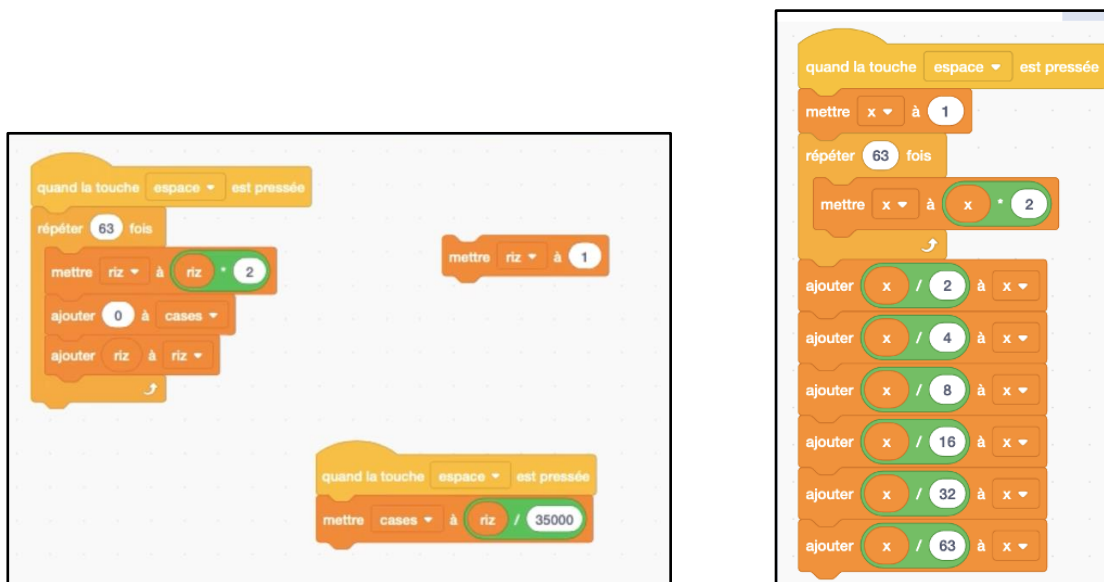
quand la touche espace est pressée
répéter 63 fois
mettre riz à riz * 2
ajouter 0 à cases
ajouter riz à riz

mettre riz à 1

quand la touche espace est pressée
mettre cases à riz / 35000

quand la touche espace est pressée
mettre x à 1
répéter 63 fois
mettre x à x * 2
ajouter x / 2 à x
ajouter x / 4 à x
ajouter x / 8 à x
ajouter x / 16 à x
ajouter x / 32 à x
ajouter x / 63 à x